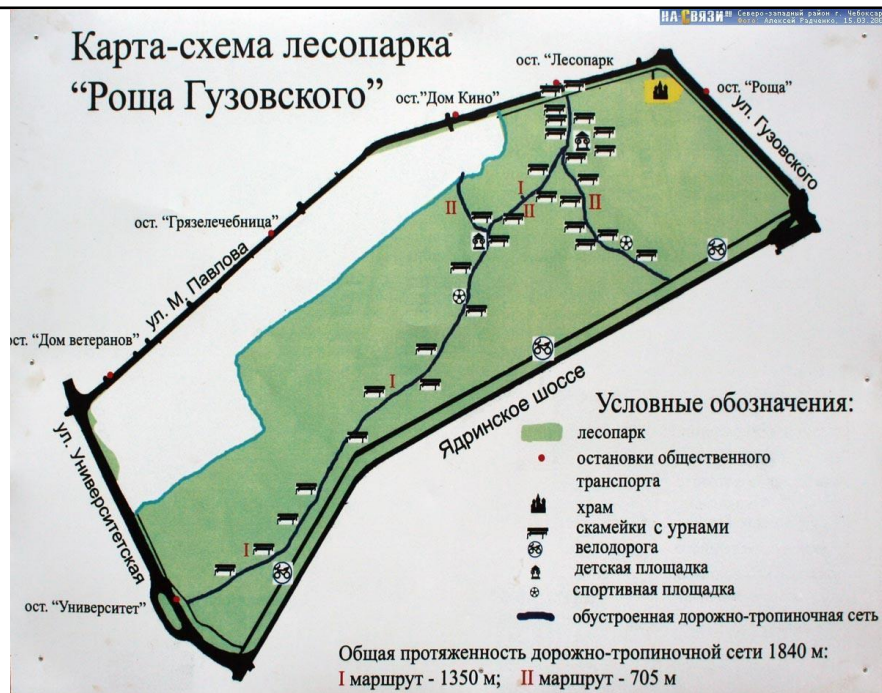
НА СВЯЗИ Северо-западный район г. Чебоксар Фото: Алексей Радченко, 15.03.20

Карта-схема лесопарка "Роща Гузовского"

ост. "Лесопарк

ост. "Роща"

ост."Дом Кино"

ул. Гузовского

ост. "Грязелечебница"

ул. М. Павлова

ост. "Дом ветеранов"

ул. Университетская

ост. "Университет"

Ядринское шоссе

I

II

I

II

II

I

I

Условные обозначения:

лесопарк

остановки общественного транспорта

храм

скамейки с урнами

велодорога

детская площадка

спортивная площадка

обустроенная дорожно-тропиночная сеть

Общая протяженность дорожно-тропиночной сети 1840 м:

I маршрут - 1350 м; II маршрут - 705 м